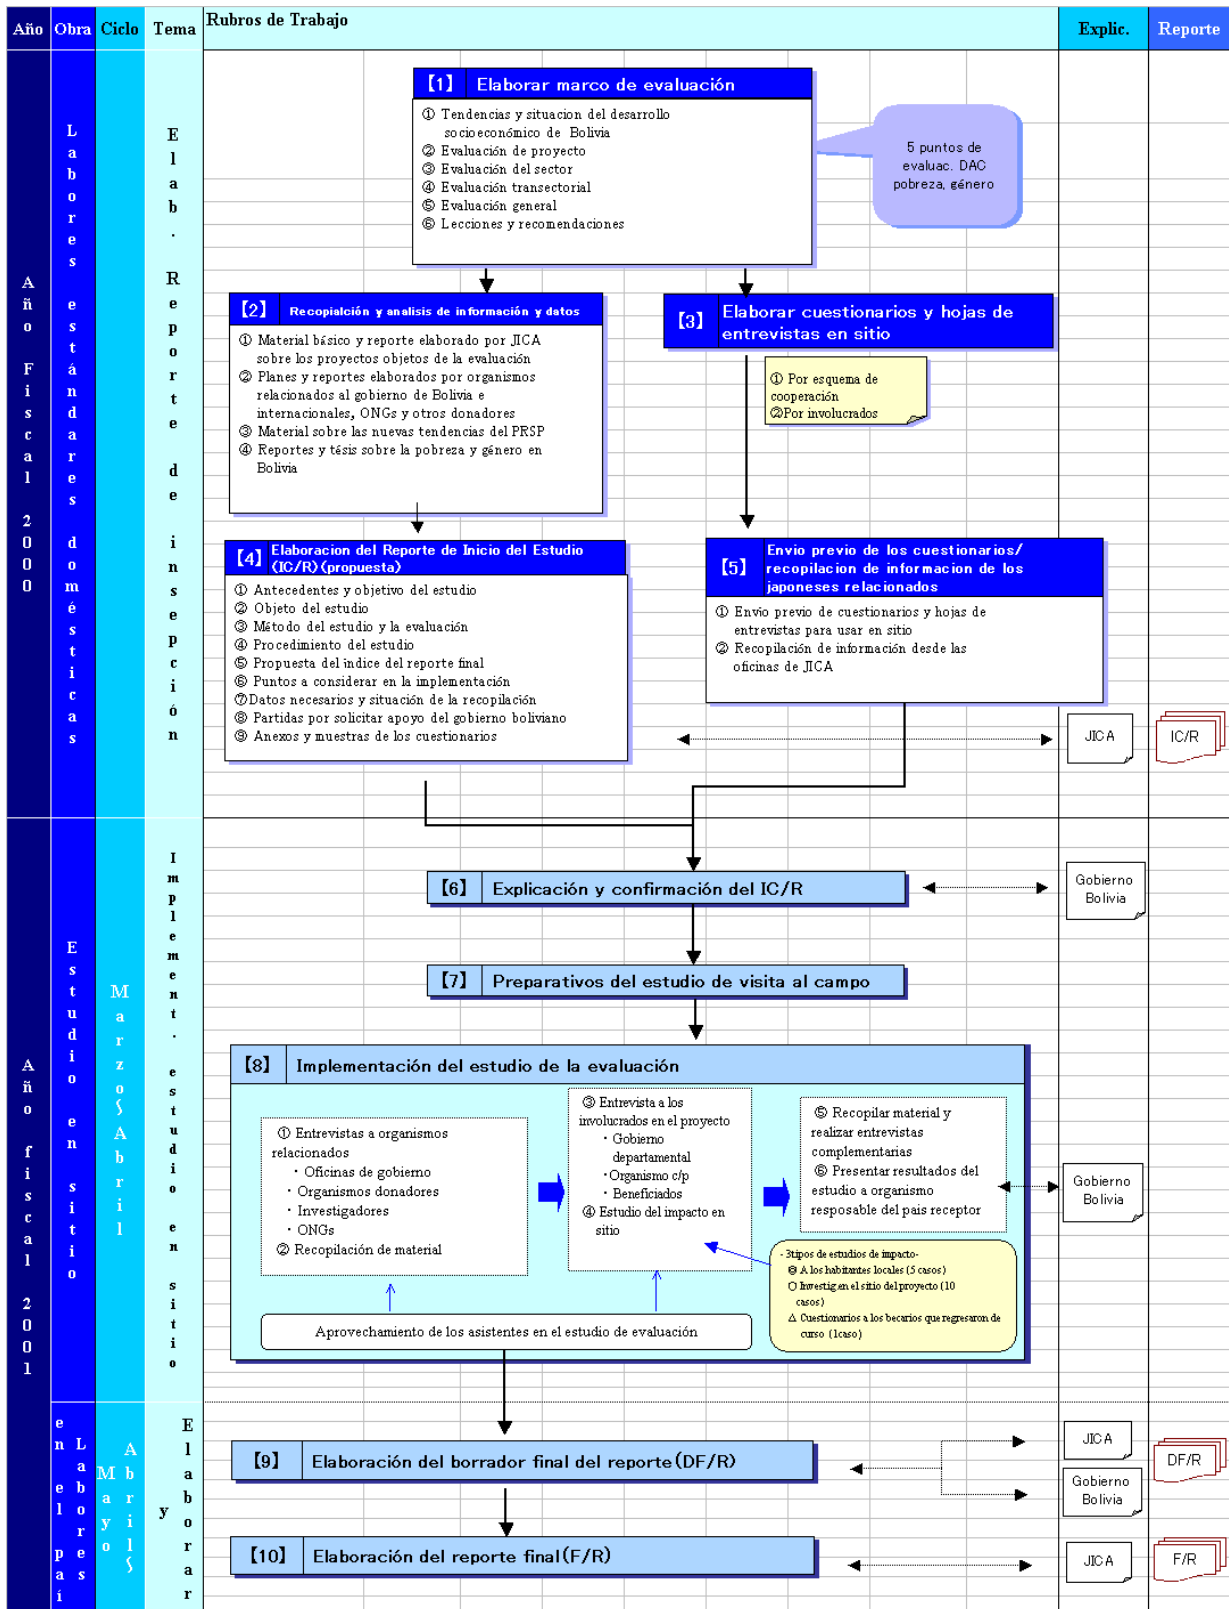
| Año | Obra | Ciclo | Tema | Rubros de Trabajo | Explic. | Reporte |
|---|---|---|---|---|---|---|

Año Fiscal 2000

Labores estándares domésticas

Elab. Reporte de inserción

【1】 Elaborar marco de evaluación
① Tendencias y situacion del desarrollo socioeconómico de Bolivia
② Evaluación de proyecto
③ Evaluación del sector
④ Evaluación transectorial
⑤ Evaluación general
⑥ Lecciones y recomendaciones

5 puntos de evaluac. DAC pobreza, género

【2】 Recopialción y analisis de información y datos
① Material básico y reporte elaborado por JICA sobre los proyectos objetos de la evaluación
② Planes y reportes elaborados por organismos relacionados al gobierno de Bolivia e internacionales, ONGs y otros donadores
③ Material sobre las nuevas tendencias del PRSP
④ Reportes y tésis sobre la pobreza y género en Bolivia

【3】 Elaborar cuestionarios y hojas de entrevistas en sitio

① Por esquema de cooperación
②Por involucrados

【4】 Elaboracion del Reporte de Inicio del Estudio (IC/R)(propuesta)
① Antecedentes y objetivo del estudio
② Objeto del estudio
③ Método del estudio y la evaluación
④ Procedimiento del estudio
⑤ Propuesta del índice del reporte final
⑥ Puntos a considerar en la implementación
⑦Datos necesarios y situación de la recopilación
⑧ Partidas por solicitar apoyo del gobierno boliviano
⑨ Anexos y muestras de los cuestionarios

【5】 Envio previo de los cuestionarios/ recopilacion de informacion de los japoneses relacionados
① Envio previo de cuestionarios y hojas de entrevistas para usar en sitio
② Recopilación de información desde las oficinas de JICA

JICA
IC/R

Año fiscal 2001

Estudio en sitio

Marzo～Abril

Implement. estudio en sitio

【6】 Explicación y confirmación del IC/R

Gobierno Bolivia

【7】 Preparativos del estudio de visita al campo

【8】 Implementación del estudio de la evaluación
① Entrevistas a organismos relacionados
・Oficinas de gobierno
・Organismos donadores
・Investigadores
・ONGs
② Recopilación de material

③ Entrevista a los involucrados en el proyecto
・Gobierno departamental
・Organismo c/p
・Beneficiados
④ Estudio del impacto en sitio

⑤ Recopilar material y realizar entrevistas complementarias
⑥ Presentar resultados del estudio a organismo resposable del país receptor

Gobierno Bolivia

・3tipos de estudios de impacto・
◎ A los habitantes locales (5 casos)
○ Investig.en el sitio del proyecto (10 casos)
△ Cuestionarios a los becarios que regresaron de curso (1caso)

Aprovechamiento de los asistentes en el estudio de evaluación

Labores en el país

Mayo Abril～

Elaborar y

【9】 Elaboración del borrador final del reporte(DF/R)

JICA
Gobierno Bolivia
DF/R

【10】 Elaboración del reporte final(F/R)

JICA
F/R